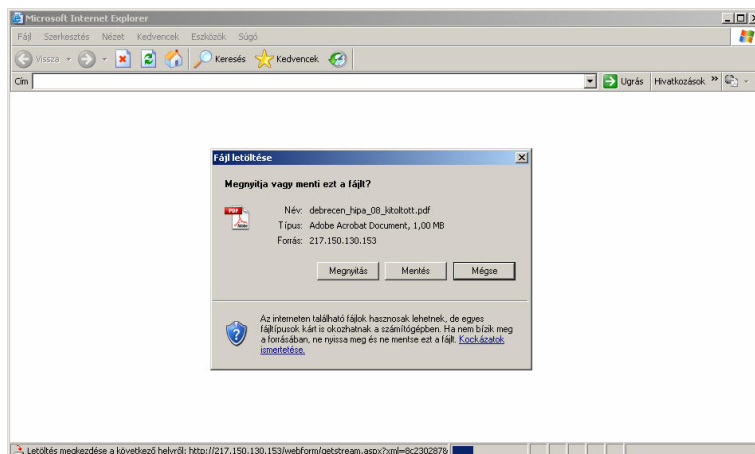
Microsoft Internet Explorer

Fájl Szerkesztés Nézet Kedvencek Eszközök Súgó

Vissza Keresés Kedvencek

Cím Ugrás Hivatkozások »

Fájl letöltése

Megnyitja vagy menti ezt a fájlt?

Név: debrecen_hipa_08_kitoltott.pdf
Típus: Adobe Acrobat Document, 1,00 MB
Forrás: 217.150.130.153

Megnyitás Mentés Mégse

Az interneten található fájlok hasznosak lehetnek, de egyes fájltípusok kárt is okozhatnak a számítógépben. Ha nem bízik meg a forrásában, ne nyissa meg és ne mentse ezt a fájlt. Kockázatok ismertetése.

Letöltés megkezdése a következő helyről: http://217.150.130.153/webform/getstream.aspx?xml=8c2302878